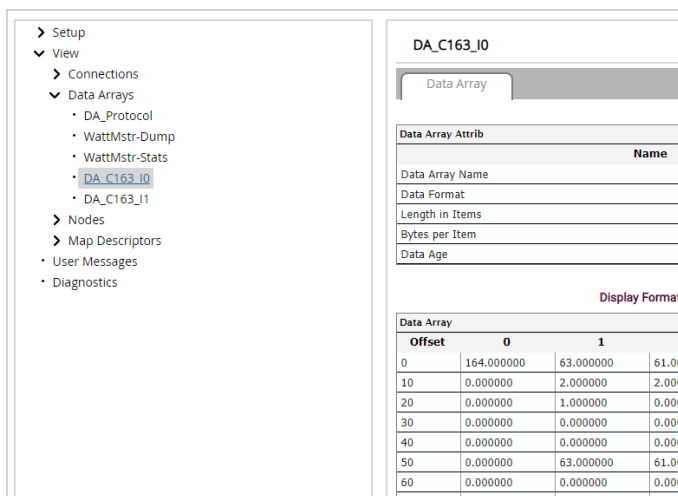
Setup
View
Connections
Data Arrays
DA_Protocol
WattMstr-Dump
WattMstr-Stats
DA_C163_I0
DA_C163_I1
Nodes
Map Descriptors
User Messages
Diagnostics

DA_C163_I0

Data Array

| Data Array Attrib | |
|---|---|
| | Name |
| Data Array Name | |
| Data Format | |
| Length in Items | |
| Bytes per Item | |
| Data Age | |

Display Forma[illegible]

| Data Array | | | |
|---|---|---|---|
| Offset | 0 | 1 | |
| 0 | 164.000000 | 63.000000 | 61.0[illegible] |
| 10 | 0.000000 | 2.000000 | 2.00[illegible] |
| 20 | 0.000000 | 1.000000 | 0.00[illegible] |
| 30 | 0.000000 | 0.000000 | 0.00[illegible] |
| 40 | 0.000000 | 0.000000 | 0.00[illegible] |
| 50 | 0.000000 | 63.000000 | 61.00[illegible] |
| 60 | 0.000000 | 0.000000 | 0.00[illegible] |